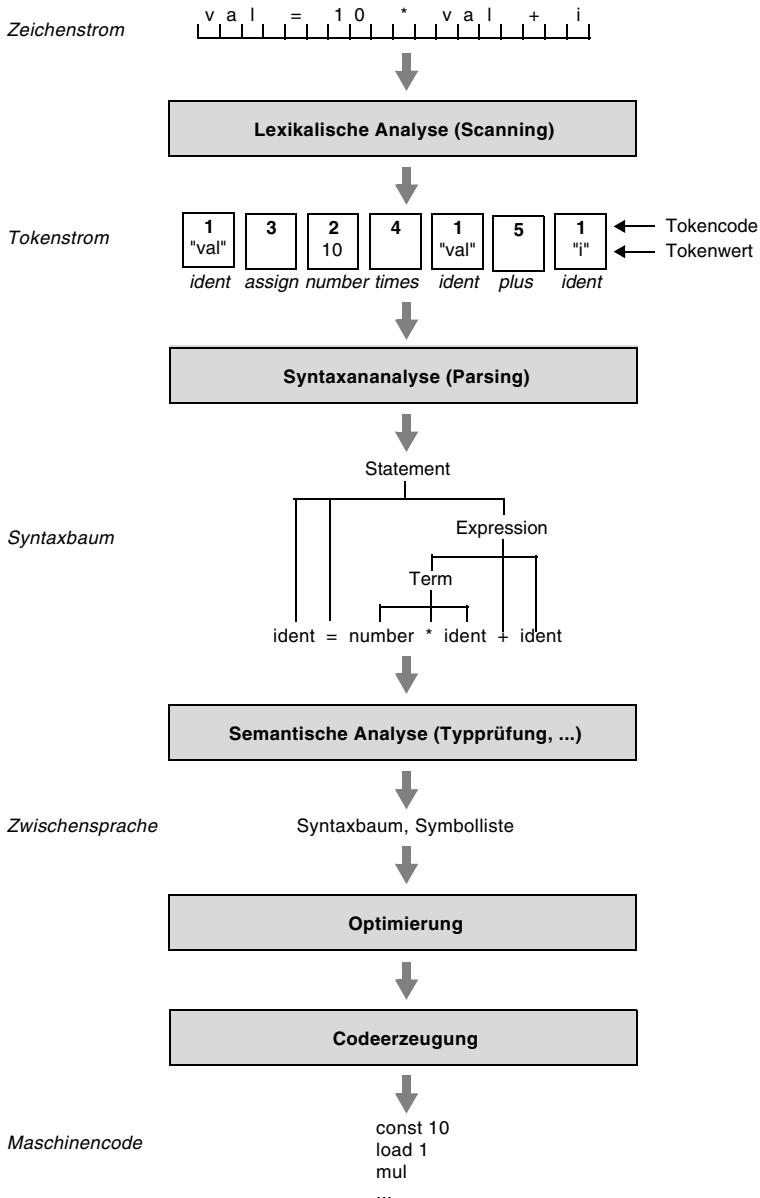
Zeichenstrom

v a l = 1 0 * v a l + i

Lexikalische Analyse (Scanning)

Tokenstrom

| 1 "val" | 3 | 2 10 | 4 | 1 "val" | 5 | 1 "i" |
|---|---|---|---|---|---|---|
| ident | assign | number | times | ident | plus | ident |

Tokencode
Tokenwert

Syntaxananalyse (Parsing)

Statement

Syntaxbaum

Expression

Term

ident = number * ident + ident

Semantische Analyse (Typprüfung, ...)

Zwischensprache

Syntaxbaum, Symbolliste

Optimierung

Codeerzeugung

Maschinencode

const 10
load 1
mul
...